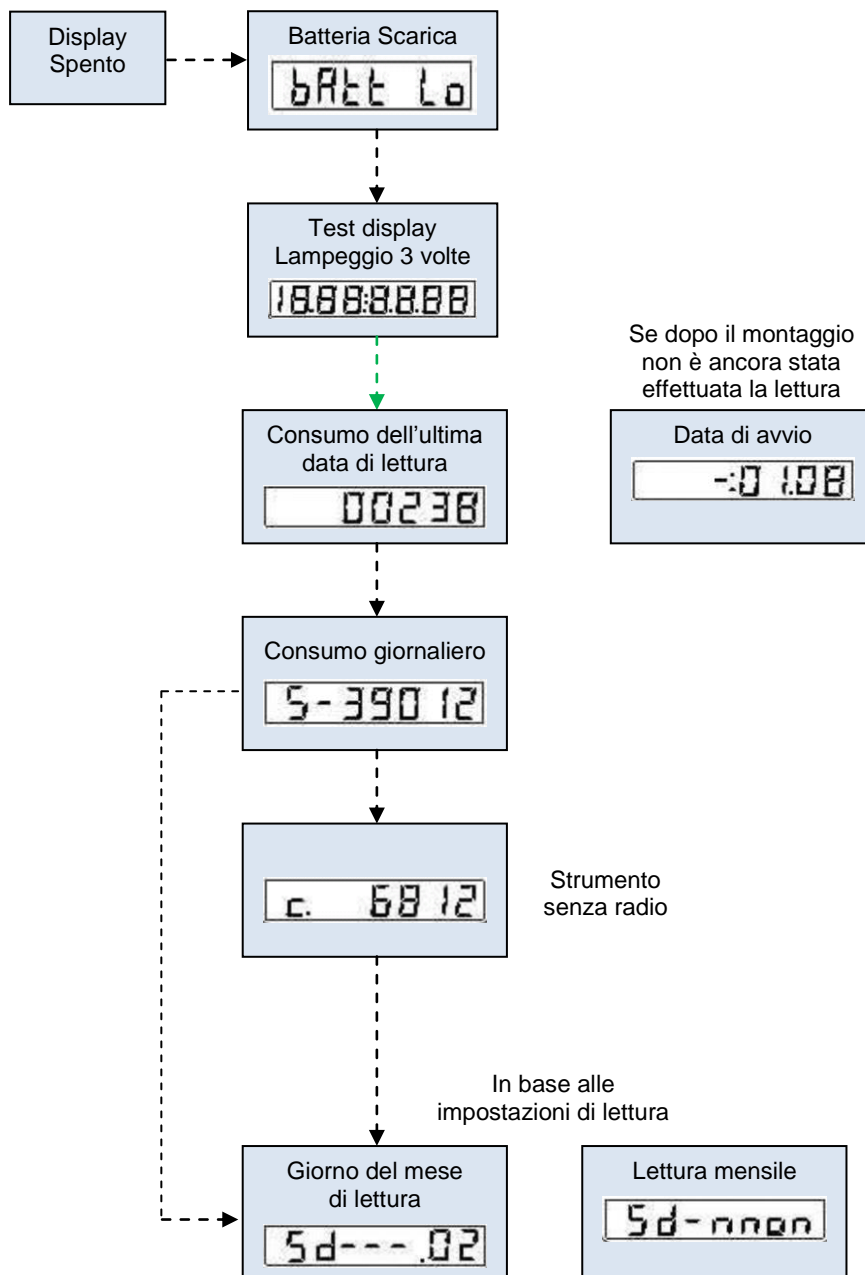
Display Spento

Batteria Scarica
bAtt Lo

Test display
Lampeggio 3 volte
18.8.8:8.8.8.8

Se dopo il montaggio non è ancora stata effettuata la lettura

Data di avvio
-:01.08

Consumo dell'ultima data di lettura
00238

Consumo giornaliero
5-390 12

c. 68 12

Strumento senza radio

In base alle impostazioni di lettura

Giorno del mese di lettura
5d---.02

Lettura mensile
5d-nnon